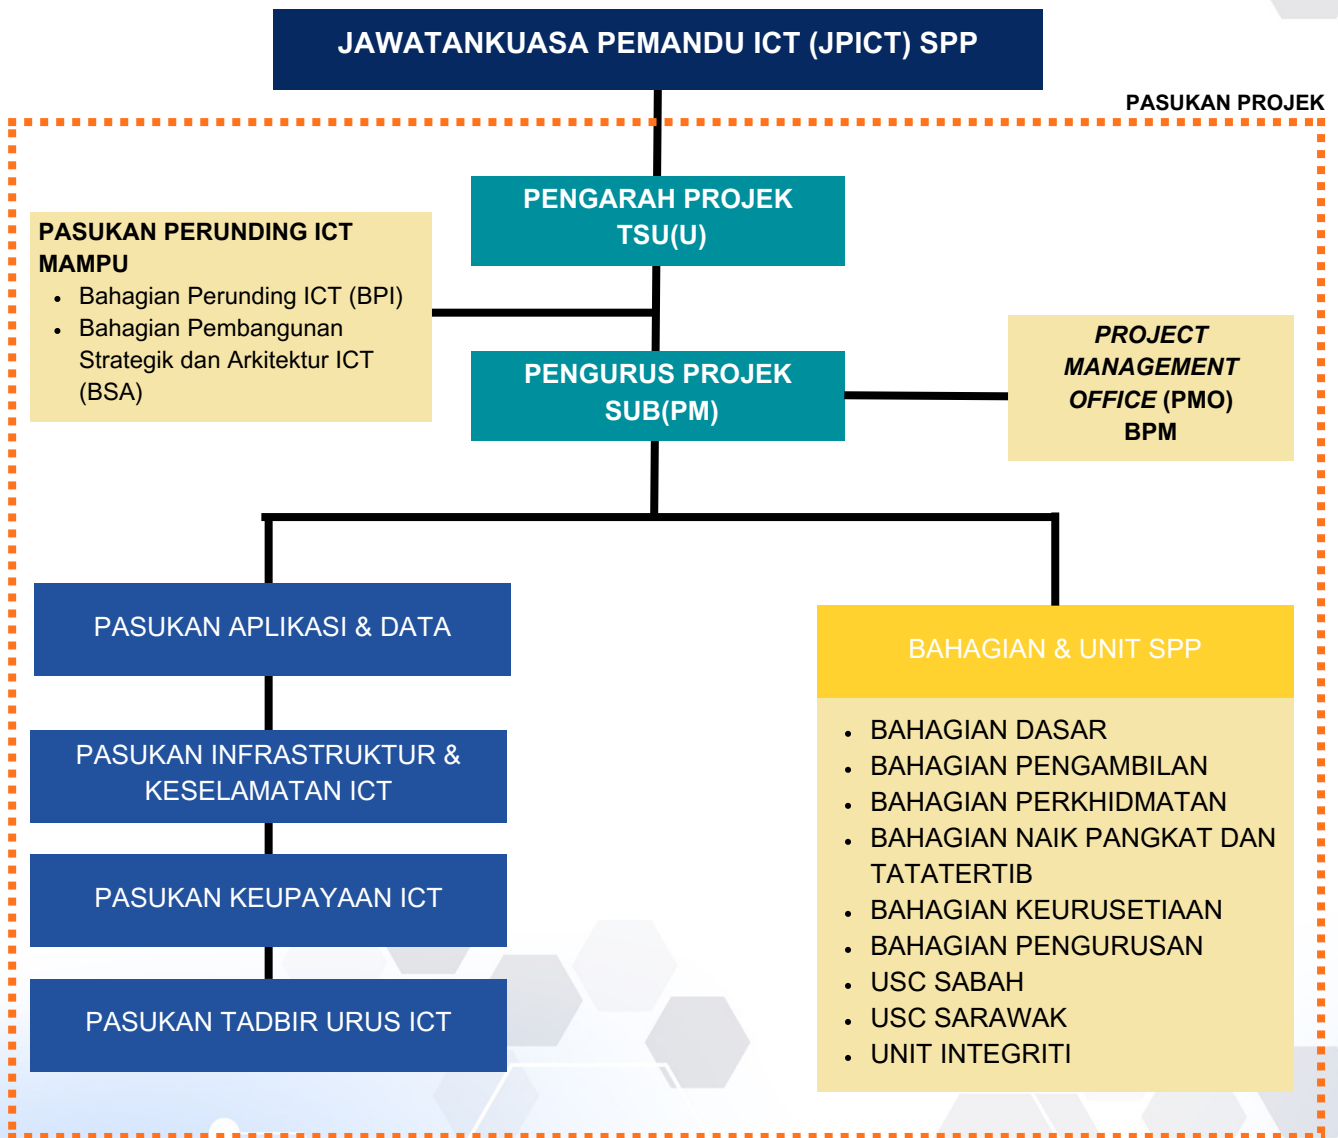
JAWATANKUASA PEMANDU ICT (JPICT) SPP

PASUKAN PROJEK

PENGARAH PROJEK
TSU(U)

PASUKAN PERUNDING ICT MAMPU
- Bahagian Perunding ICT (BPI)
- Bahagian Pembangunan Strategik dan Arkitektur ICT (BSA)

PENGURUS PROJEK
SUB(PM)

*PROJECT MANAGEMENT OFFICE* (PMO)
BPM

PASUKAN APLIKASI & DATA

PASUKAN INFRASTRUKTUR & KESELAMATAN ICT

PASUKAN KEUPAYAAN ICT

PASUKAN TADBIR URUS ICT

BAHAGIAN & UNIT SPP
- BAHAGIAN DASAR
- BAHAGIAN PENGAMBILAN
- BAHAGIAN PERKHIDMATAN
- BAHAGIAN NAIK PANGKAT DAN TATATERTIB
- BAHAGIAN KEURUSETIAAN
- BAHAGIAN PENGURUSAN
- USC SABAH
- USC SARAWAK
- UNIT INTEGRITI